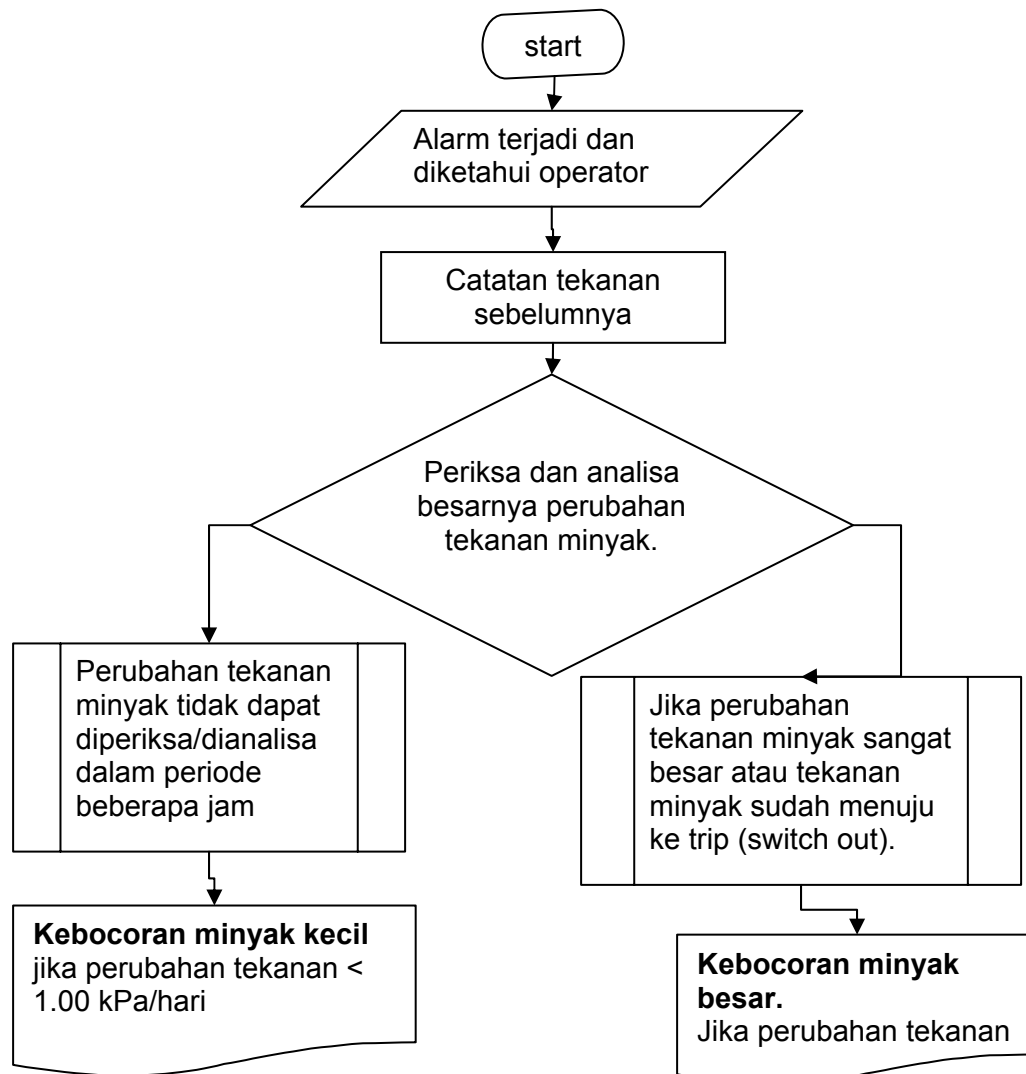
start

Alarm terjadi dan diketahui operator

Catatan tekanan sebelumnya

Periksa dan analisa besarnya perubahan tekanan minyak.

Perubahan tekanan minyak tidak dapat diperiksa/dianalisa dalam periode beberapa jam

Jika perubahan tekanan minyak sangat besar atau tekanan minyak sudah menuju ke trip (switch out).

**Kebocoran minyak kecil** jika perubahan tekanan < 1.00 kPa/hari

**Kebocoran minyak besar.** Jika perubahan tekanan